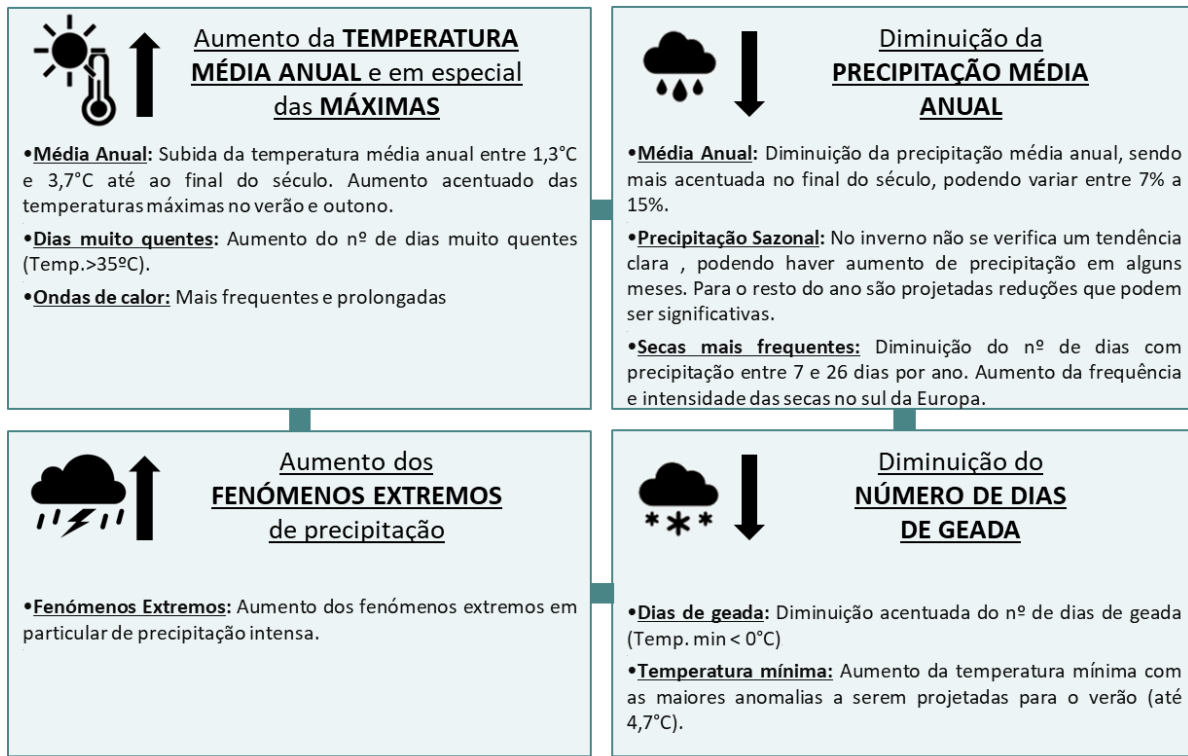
Aumento da TEMPERATURA MÉDIA ANUAL e em especial das MÁXIMAS

•Média Anual: Subida da temperatura média anual entre 1,3°C e 3,7°C até ao final do século. Aumento acentuado das temperaturas máximas no verão e outono.

•Dias muito quentes: Aumento do nº de dias muito quentes (Temp.>35ºC).

•Ondas de calor: Mais frequentes e prolongadas

Diminuição da PRECIPITAÇÃO MÉDIA ANUAL

•Média Anual: Diminuição da precipitação média anual, sendo mais acentuada no final do século, podendo variar entre 7% a 15%.

•Precipitação Sazonal: No inverno não se verifica um tendência clara , podendo haver aumento de precipitação em alguns meses. Para o resto do ano são projetadas reduções que podem ser significativas.

•Secas mais frequentes: Diminuição do nº de dias com precipitação entre 7 e 26 dias por ano. Aumento da frequência e intensidade das secas no sul da Europa.

Aumento dos FENÓMENOS EXTREMOS de precipitação

•Fenómenos Extremos: Aumento dos fenómenos extremos em particular de precipitação intensa.

Diminuição do NÚMERO DE DIAS DE GEADA

•Dias de geada: Diminuição acentuada do nº de dias de geada (Temp. min < 0°C)

•Temperatura mínima: Aumento da temperatura mínima com as maiores anomalias a serem projetadas para o verão (até 4,7°C).